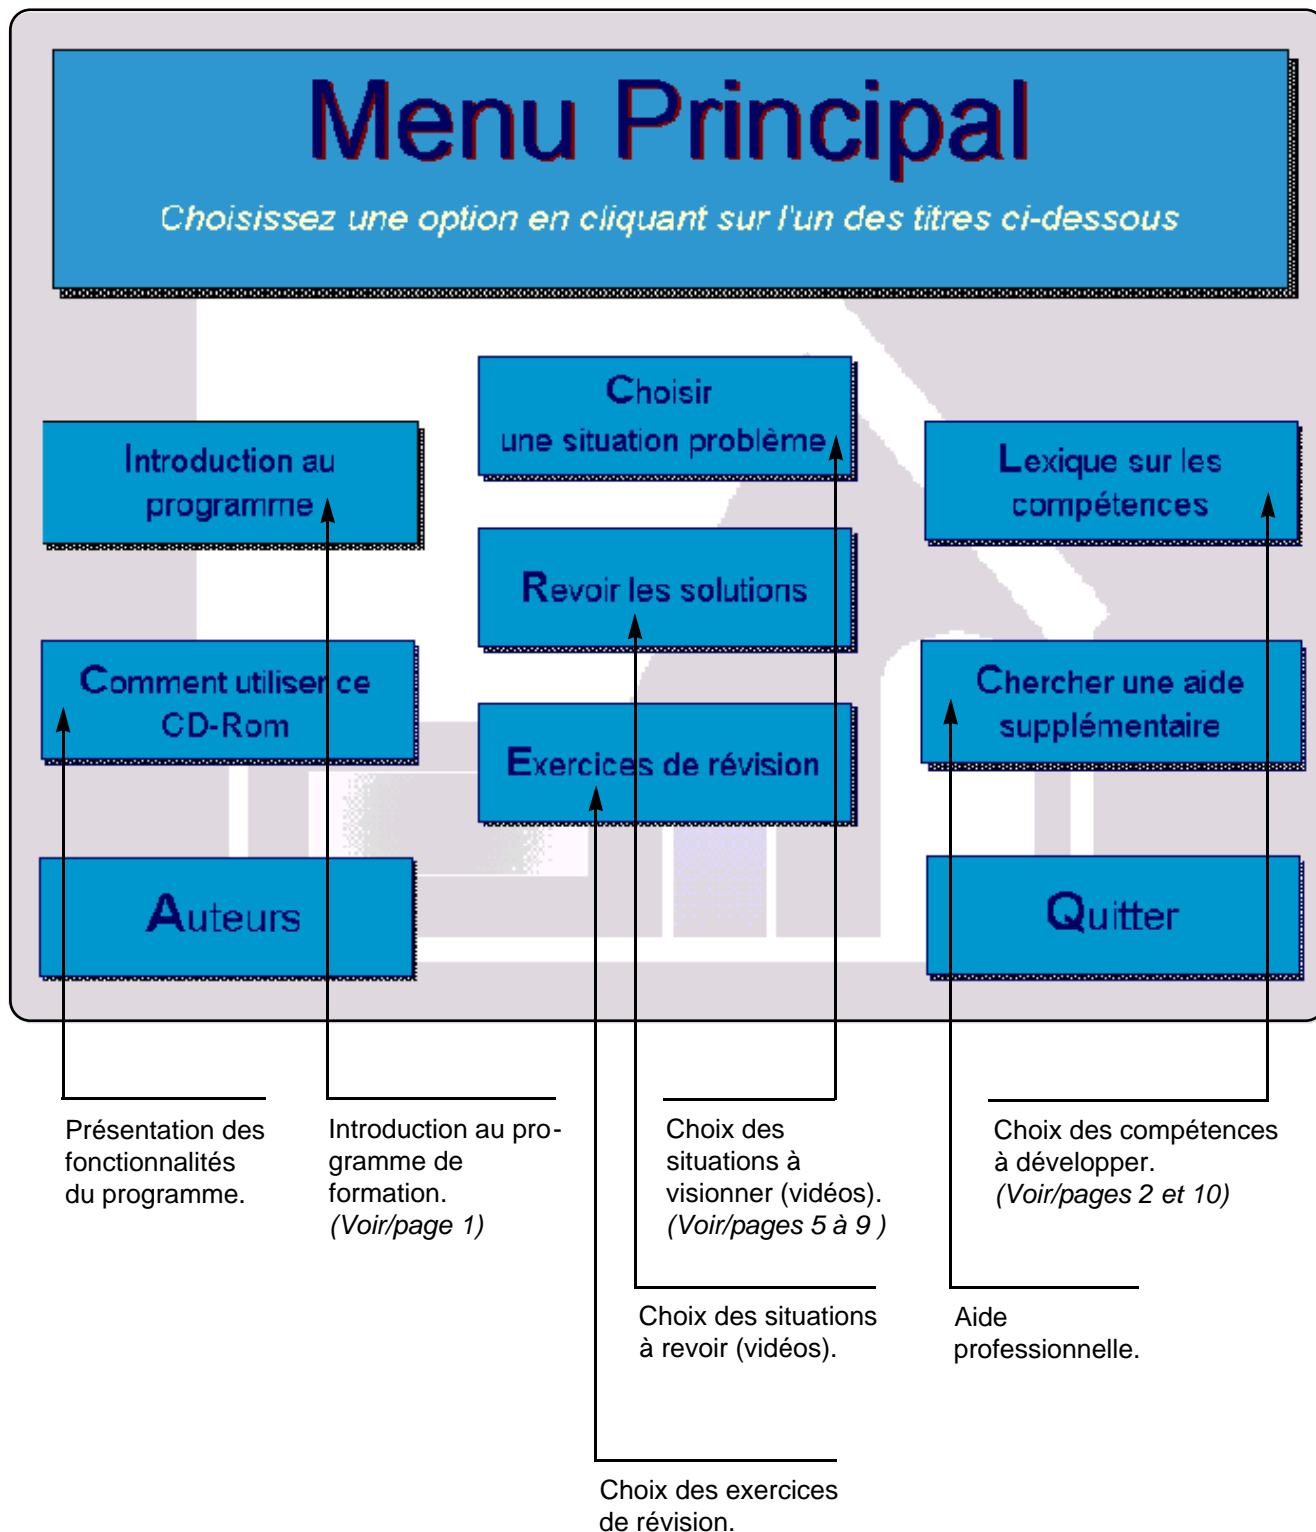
Menu Principal

Choisissez une option en cliquant sur l'un des titres ci-dessous

Introduction au programme

Choisir une situation problème

Lexique sur les compétences

Revoir les solutions

Comment utiliser ce CD-Rom

Chercher une aide supplémentaire

Exercices de révision

Auteurs

Quitter

Présentation des fonctionnalités du programme.

Introduction au programme de formation. (Voir/page 1)

Choix des situations à visionner (vidéos). (Voir/pages 5 à 9 )

Choix des compétences à développer. (Voir/pages 2 et 10)

Choix des situations à revoir (vidéos).

Aide professionnelle.

Choix des exercices de révision.